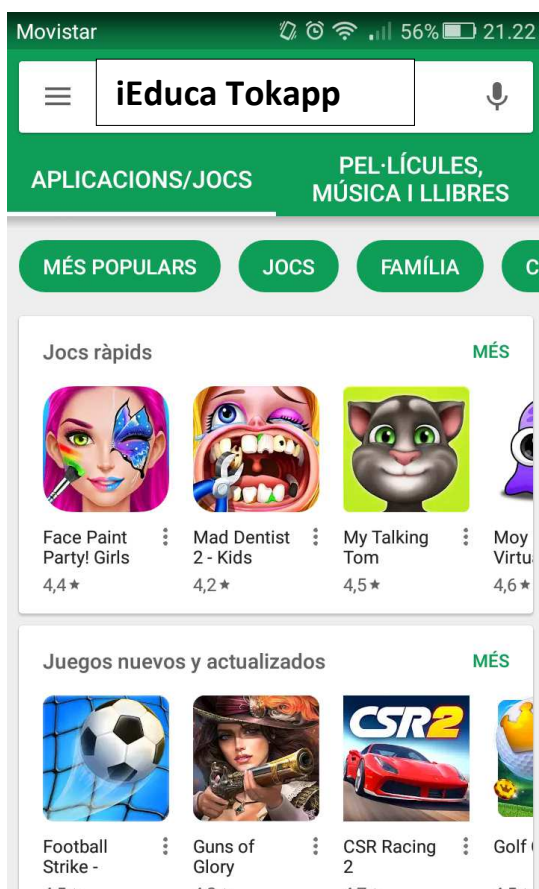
Movistar 56% 21.22

iEduca Tokapp

APLICACIONS/JOCS

PEL·LÍCULES, MÚSICA I LLIBRES

MÉS POPULARS

JOCS

FAMÍLIA

C

Jocs ràpids

MÉS

Face Paint Party! Girls
4,4★

Mad Dentist 2 - Kids
4,2★

My Talking Tom
4,5★

Moy Virtu
4,6★

Juegos nuevos y actualizados

MÉS

CSR2

Football Strike -

Guns of Glory

CSR Racing 2

Golf